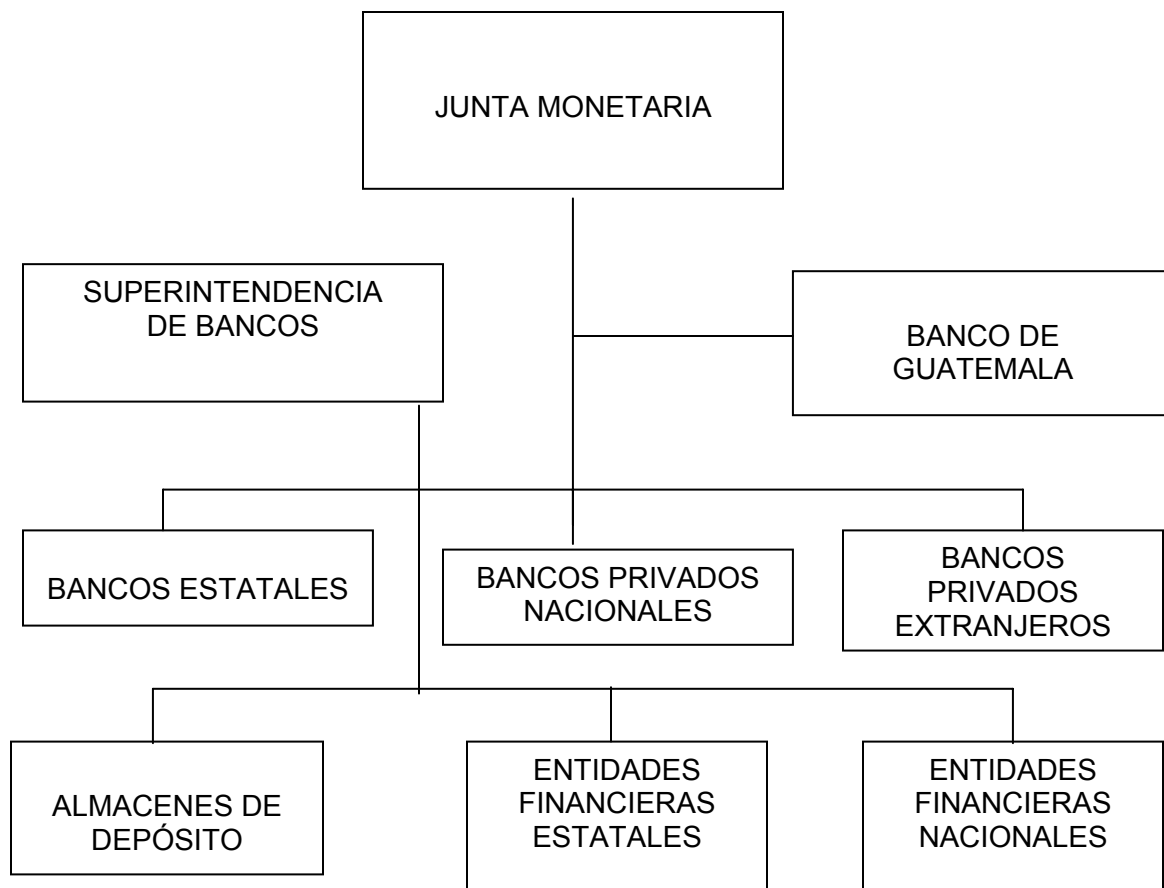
JUNTA MONETARIA

SUPERINTENDENCIA DE BANCOS

BANCO DE GUATEMALA

BANCOS ESTATALES

BANCOS PRIVADOS NACIONALES

BANCOS PRIVADOS EXTRANJEROS

ALMACENES DE DEPÓSITO

ENTIDADES FINANCIERAS ESTATALES

ENTIDADES FINANCIERAS NACIONALES